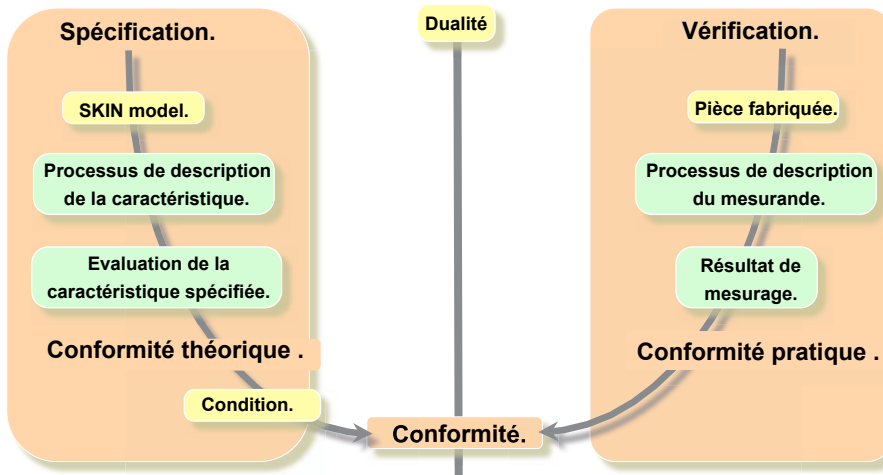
Spécification.

SKIN model.

Processus de description de la caractéristique.

Evaluation de la caractéristique spécifiée.

Conformité théorique .

Condition.

Dualité

Vérification.

Pièce fabriquée.

Processus de description du mesurande.

Résultat de mesurage.

Conformité pratique .

Conformité.